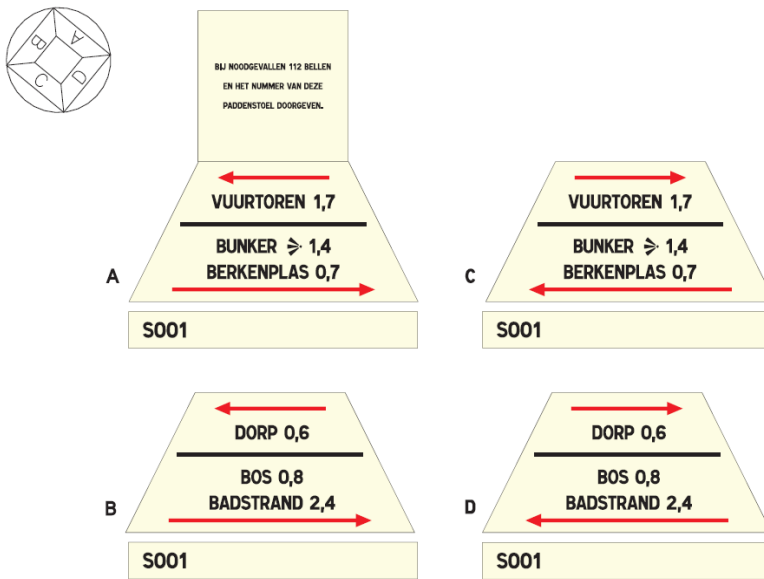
A
B
C
D

BIJ NOODGEVALLEN 112 BELLEN EN HET NUMMER VAN DEZE PADDENSTOEL DOORGEVEN.

VUURTOREN 1,7
BUNKER ⋟ 1,4
BERKENPLAS 0,7

A

S001

VUURTOREN 1,7
BUNKER ⋟ 1,4
BERKENPLAS 0,7

C

S001

DORP 0,6
BOS 0,8
BADSTRAND 2,4

B

S001

DORP 0,6
BOS 0,8
BADSTRAND 2,4

D

S001